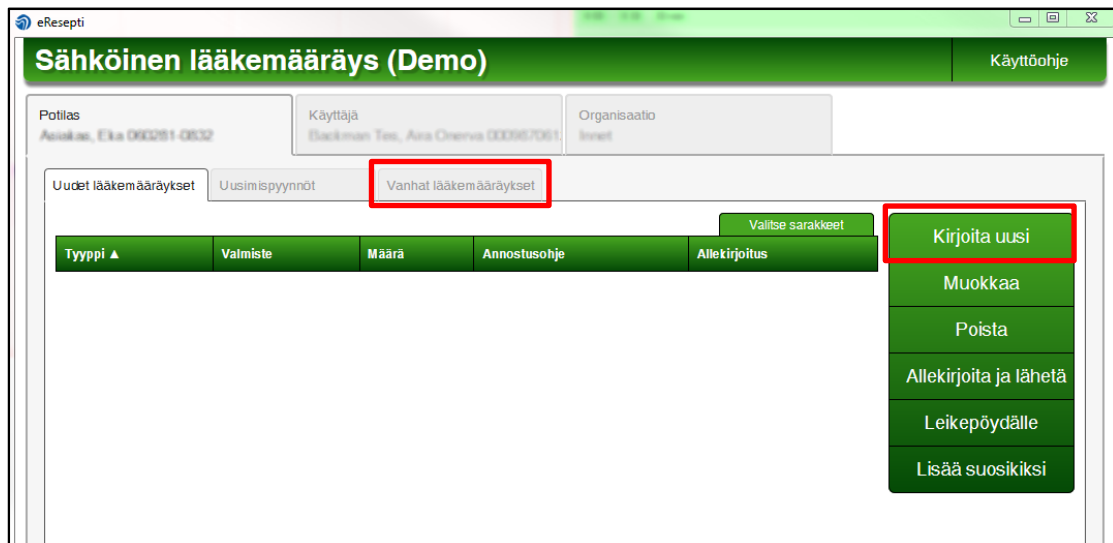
eResepti

Sähköinen lääkemääräys (Demo)

Käyttöohje

Potilas
Asiakas, Eka 060281-0832

Käyttäjä
Backman Tes, Ara Onerva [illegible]

Organisaatio
Innet

Uudet lääkemääräykset

Uusimispyynnöt

Vanhat lääkemääräykset

Valitse sarakkeet

| Tyyppi ▲ | Valmiste | Määrä | Annostusohje | Allekirjoitus |
|---|---|---|---|---|

Kirjoita uusi

Muokkaa

Poista

Allekirjoita ja lähetä

Leikepöydälle

Lisää suosikiksi